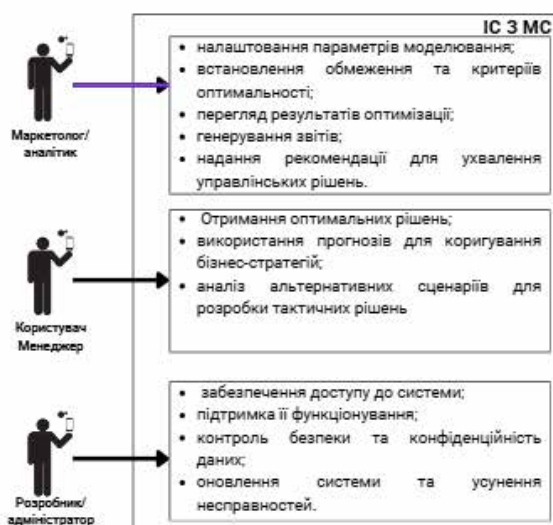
ІС З МС

Маркетолог/ аналітик

• налаштування параметрів моделювання;
• встановлення обмеження та критеріїв оптимальності;
• перегляд результатів оптимізації;
• генерування звітів;
• надання рекомендації для ухвалення управлінських рішень.

Користувач Менеджер

• Отримання оптимальних рішень;
• використання прогнозів для коригування бізнес-стратегій;
• аналіз альтернативних сценаріїв для розробки тактичних рішень

Розробник/ адміністратор

• забезпечення доступу до системи;
• підтримка її функціонування;
• контроль безпеки та конфіденційність даних;
• оновлення системи та усунення несправностей.